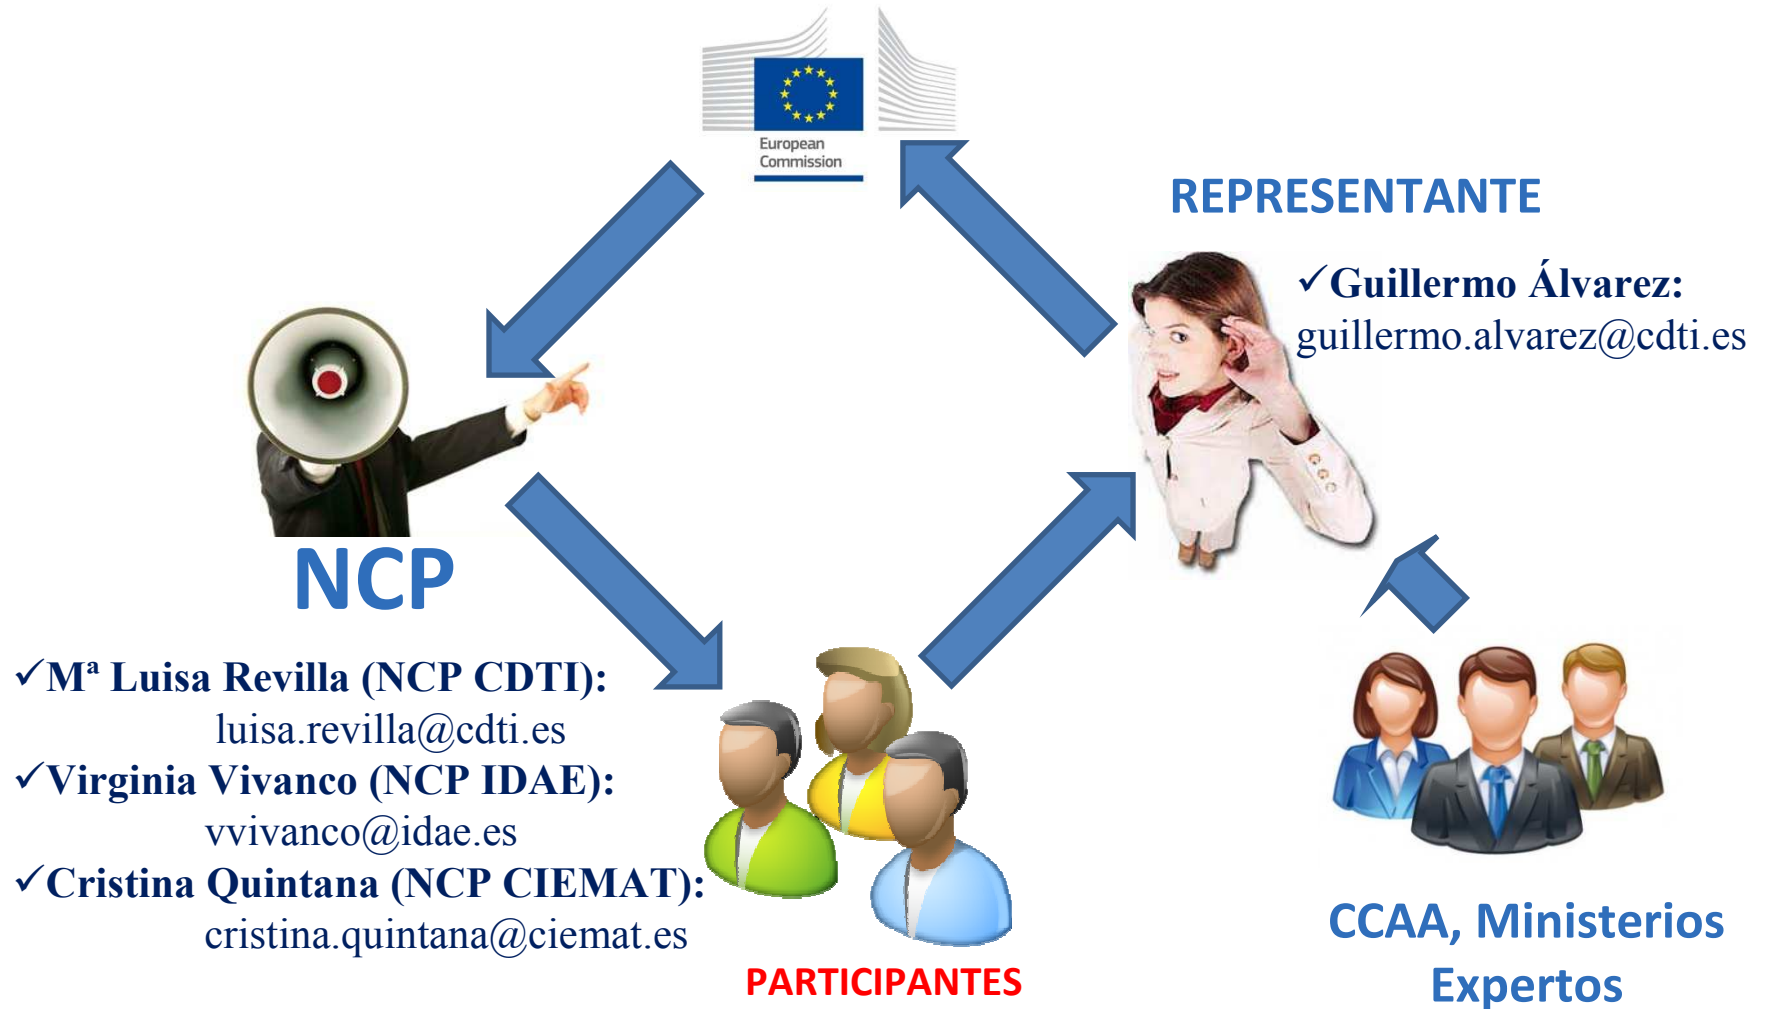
European Commission

REPRESENTANTE

✓Guillermo Álvarez: guillermo.alvarez@cdti.es

NCP

✓Mª Luisa Revilla (NCP CDTI): luisa.revilla@cdti.es
✓Virginia Vivanco (NCP IDAE): vvivanco@idae.es
✓Cristina Quintana (NCP CIEMAT): cristina.quintana@ciemat.es

PARTICIPANTES

CCAA, Ministerios
Expertos